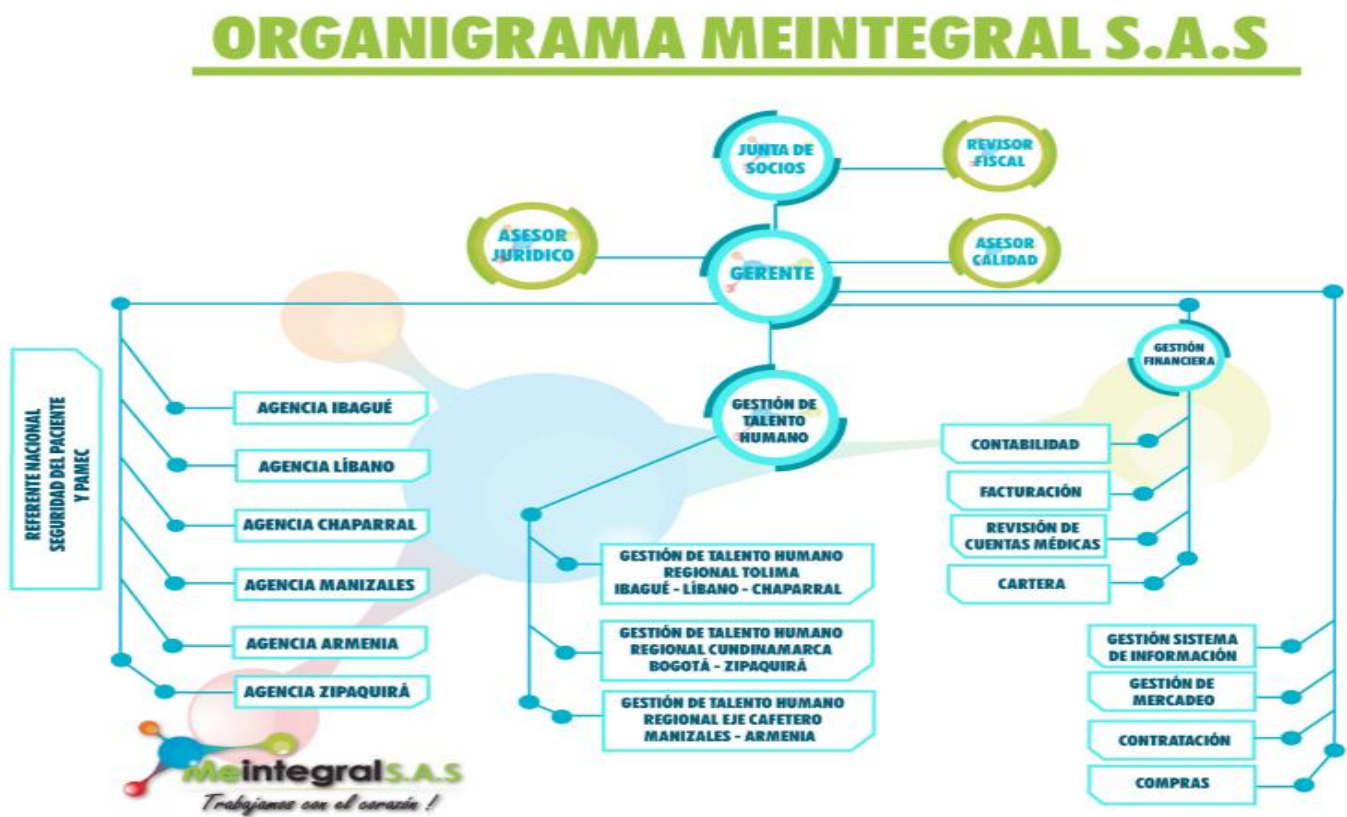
ORGANIGRAMA MEINTEGRAL S.A.S

JUNTA DE SOCIOS

REVISOR FISCAL

ASESOR JURIDICO

GERENTE

ASESOR CALIDAD

REFERENTE NACIONAL SEGURIDAD DEL PACIENTE Y PAMEC

AGENCIA IBAGUÉ

AGENCIA LÍBANO

AGENCIA CHAPARRAL

AGENCIA MANIZALES

AGENCIA ARMENIA

AGENCIA ZIPAQUIRÁ

GESTIÓN DE TALENTO HUMANO

GESTIÓN DE TALENTO HUMANO REGIONAL TOLIMA IBAGUÉ - LÍBANO - CHAPARRAL

GESTIÓN DE TALENTO HUMANO REGIONAL CUNDINAMARCA BOGOTÁ - ZIPAQUIRÁ

GESTIÓN DE TALENTO HUMANO REGIONAL EJE CAFETERO MANIZALES - ARMENIA

GESTIÓN FINANCIERA

CONTABILIDAD

FACTURACIÓN

REVISIÓN DE CUENTAS MÉDICAS

CARTERA

GESTIÓN SISTEMA DE INFORMACIÓN

GESTIÓN DE MERCADEO

CONTRATACIÓN

COMPRAS

Meintegral S.A.S
Trabajamos con el corazón !